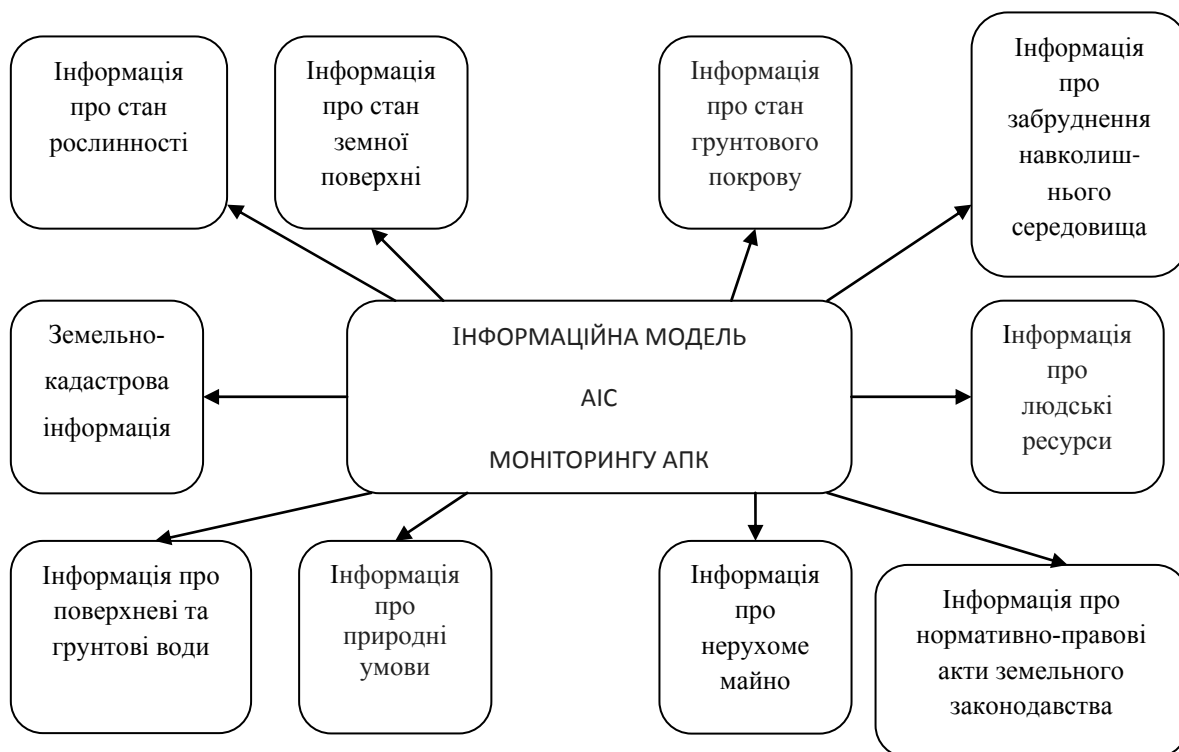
Інформація про стан рослинності

Інформація про стан земної поверхні

Інформація про стан грунтового покрову

Інформація про забруднення навколишнього середовища

Земельно-кадастрова інформація

ІНФОРМАЦІЙНА МОДЕЛЬ

АІС

МОНІТОРИНГУ АПК

Інформація про людські ресурси

Інформація про поверхневі та грунтові води

Інформація про природні умови

Інформація про нерухоме майно

Інформація про нормативно-правові акти земельного законодавства